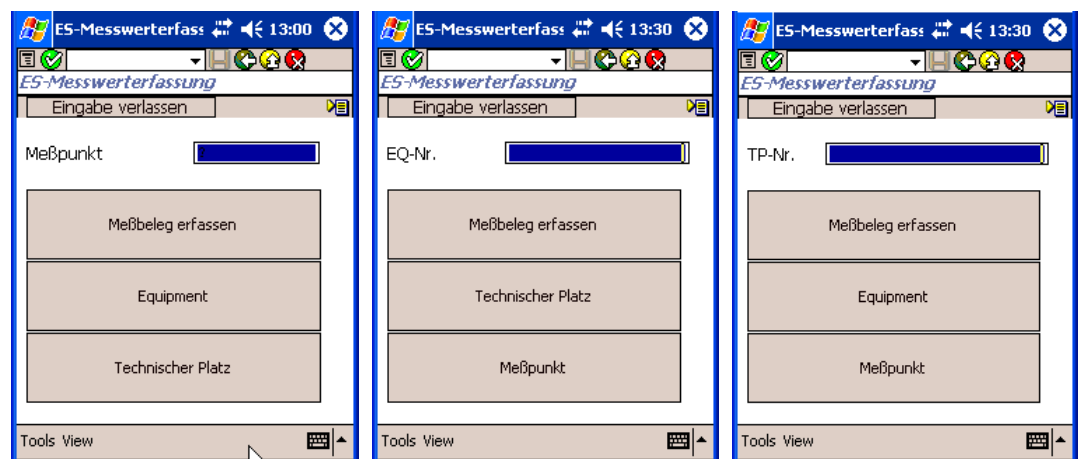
ES-Messwerterfass 13:00

ES-Messwerterfassung

Eingabe verlassen

Meßpunkt

Meßbeleg erfassen

Equipment

Technischer Platz

Tools View

ES-Messwerterfass 13:30

ES-Messwerterfassung

Eingabe verlassen

EQ-Nr.

Meßbeleg erfassen

Technischer Platz

Meßpunkt

Tools View

ES-Messwerterfass 13:30

ES-Messwerterfassung

Eingabe verlassen

TP-Nr.

Meßbeleg erfassen

Equipment

Meßpunkt

Tools View